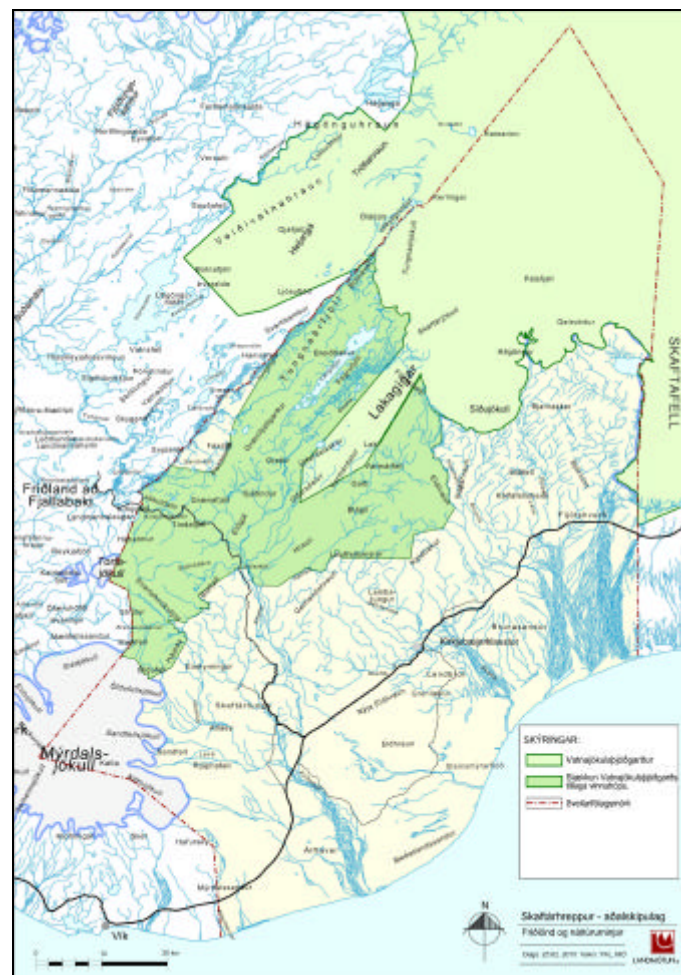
Hágönguhraun

Veiðivatnahraun

Lakagígar

SKAFTAFELL

Friðland að Fjallabaki

Mýrdals-jökull

Vík

SKÝRINGAR:
Vatnajökulsþjóðgarður
Stækkun Vatnajökulsþjóðgarðs tillaga vinnuhóps
Sveitarfélagamörk

Skaftárhreppur - aðalskipulag
Friðlönd og náttúruminjar

LANDMÓTUN

N

Síðujökull